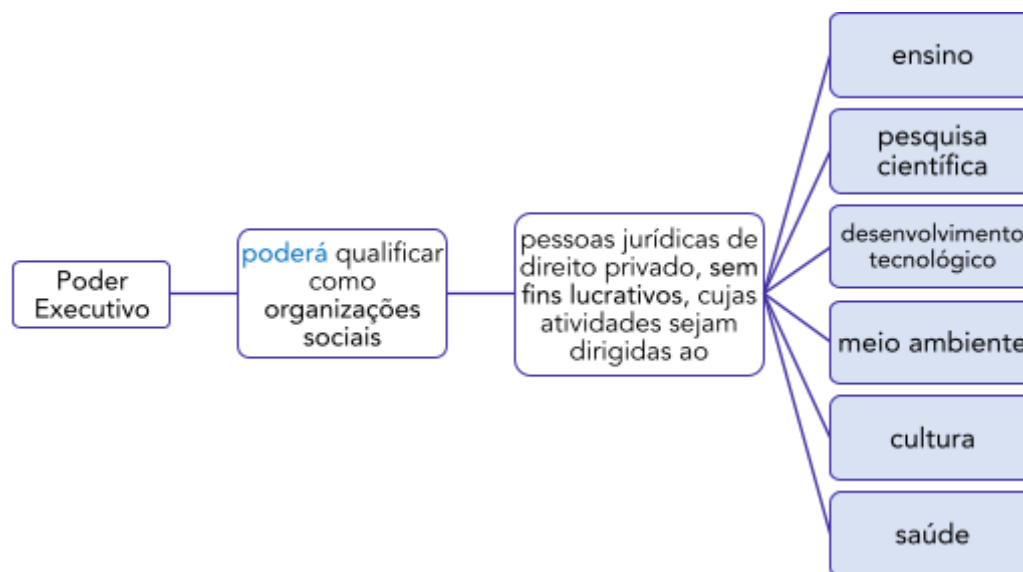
Poder Executivo

poderá qualificar como organizações sociais

pessoas jurídicas de direito privado, sem fins lucrativos, cujas atividades sejam dirigidas ao

ensino

pesquisa científica

desenvolvimento tecnológico

meio ambiente

cultura

saúde